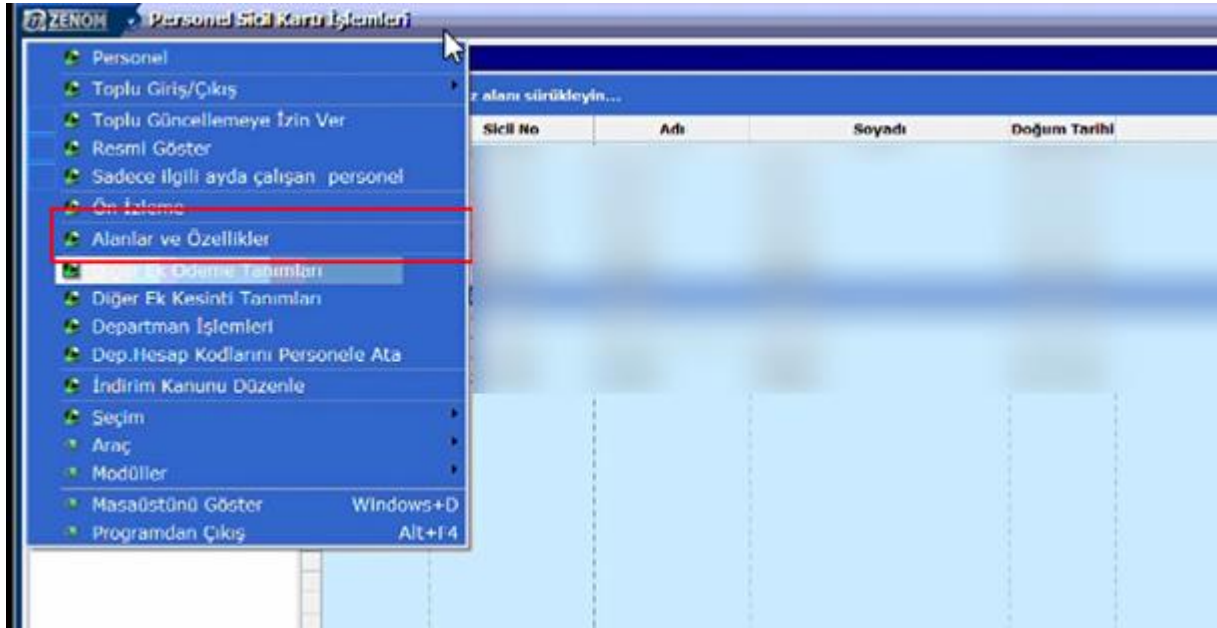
ZENOM · Personel Sicil Kartı İşlemleri

Personel
Toplu Giriş/Çıkış
Toplu Güncellemeye İzin Ver
Resmi Göster
Sadece ilgili ayda çalışan personel
Ön İzleme
Alanlar ve Özellikler
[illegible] Ek Ödeme Tanımları
Diğer Ek Kesinti Tanımları
Departman İşlemleri
Dep.Hesap Kodlarını Personele Ata
İndirim Kanunu Düzenle
Seçim
Araç
Modüller
Masaüstünü Göster Windows+D
Programdan Çıkış Alt+F4

z alanı sürükleyin...

| Sicil No | Adı | Soyadı | Doğum Tarihi |
|---|---|---|---|